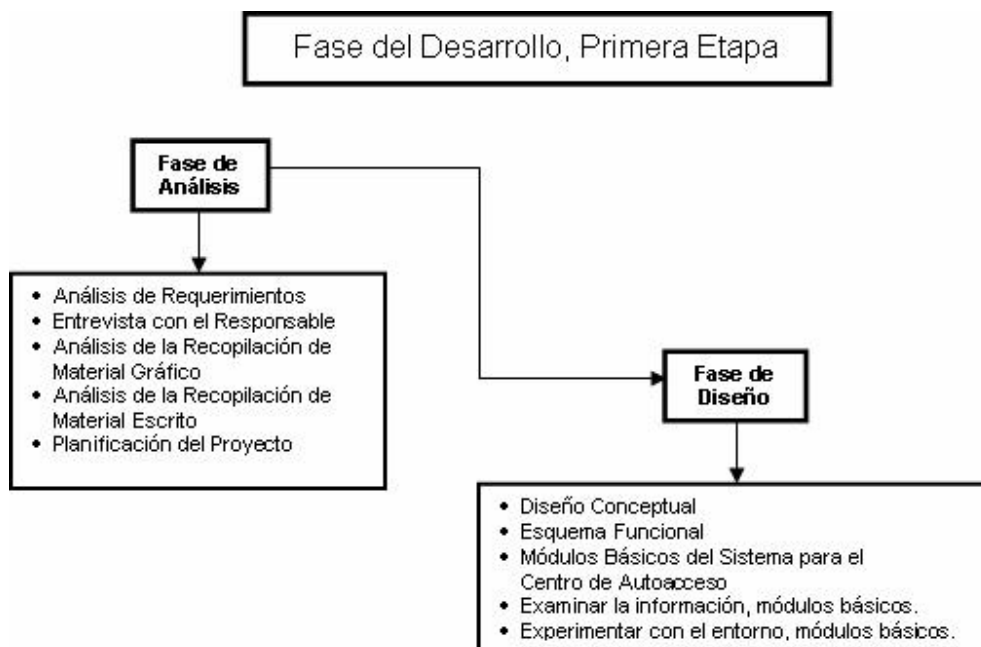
Fase del Desarrollo, Primera Etapa

Fase de Análisis

- Análisis de Requerimientos
- Entrevista con el Responsable
- Análisis de la Recopilación de Material Gráfico
- Análisis de la Recopilación de Material Escrito
- Planificación del Proyecto

Fase de Diseño

- Diseño Conceptual
- Esquema Funcional
- Módulos Básicos del Sistema para el Centro de Autoacceso
- Examinar la información, módulos básicos.
- Experimentar con el entorno, módulos básicos.